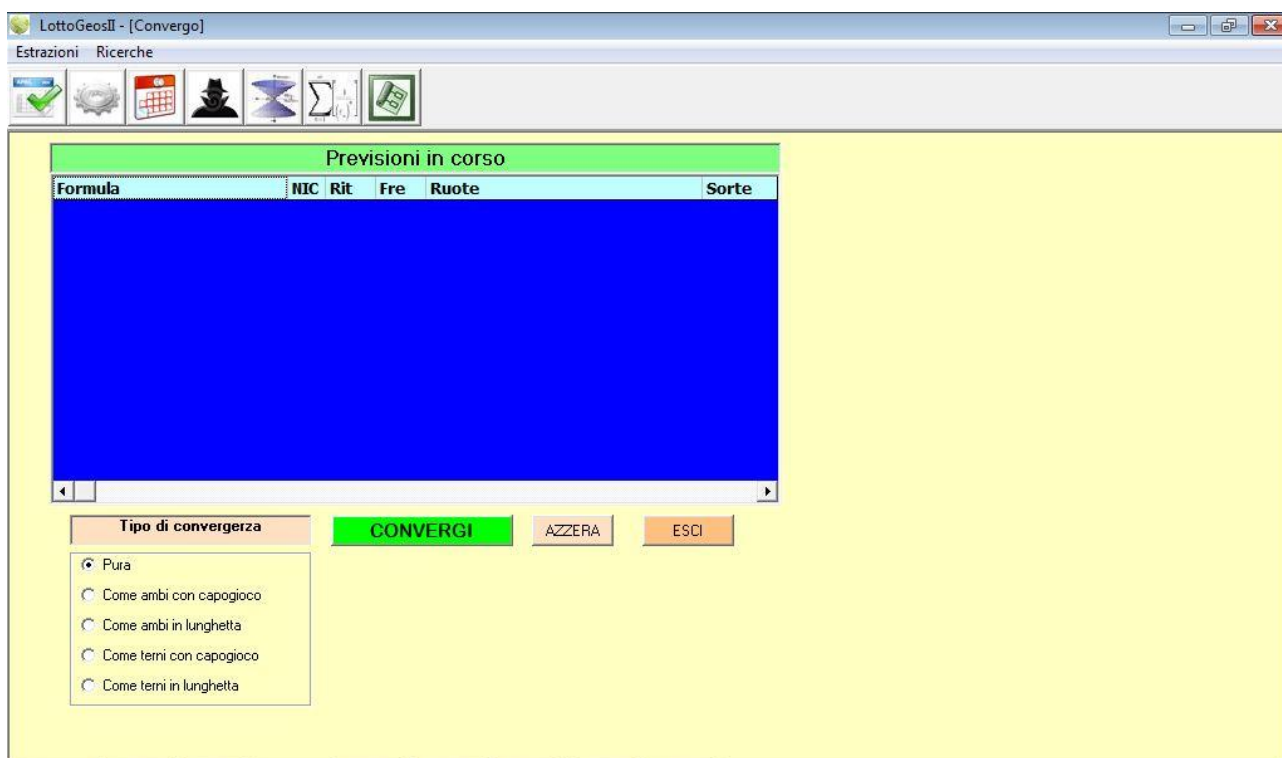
LottoGeosII - [Convergo]

Estrazioni Ricerche

Previsioni in corso

| Formula | NIC | Rit | Fre | Ruote | Sorte |
|---|---|---|---|---|---|

Tipo di convergerza

CONVERGI

AZZERA

ESCI

Pura

Come ambi con capogioco

Come ambi in lunghetta

Come terni con capogioco

Come terni in lunghetta